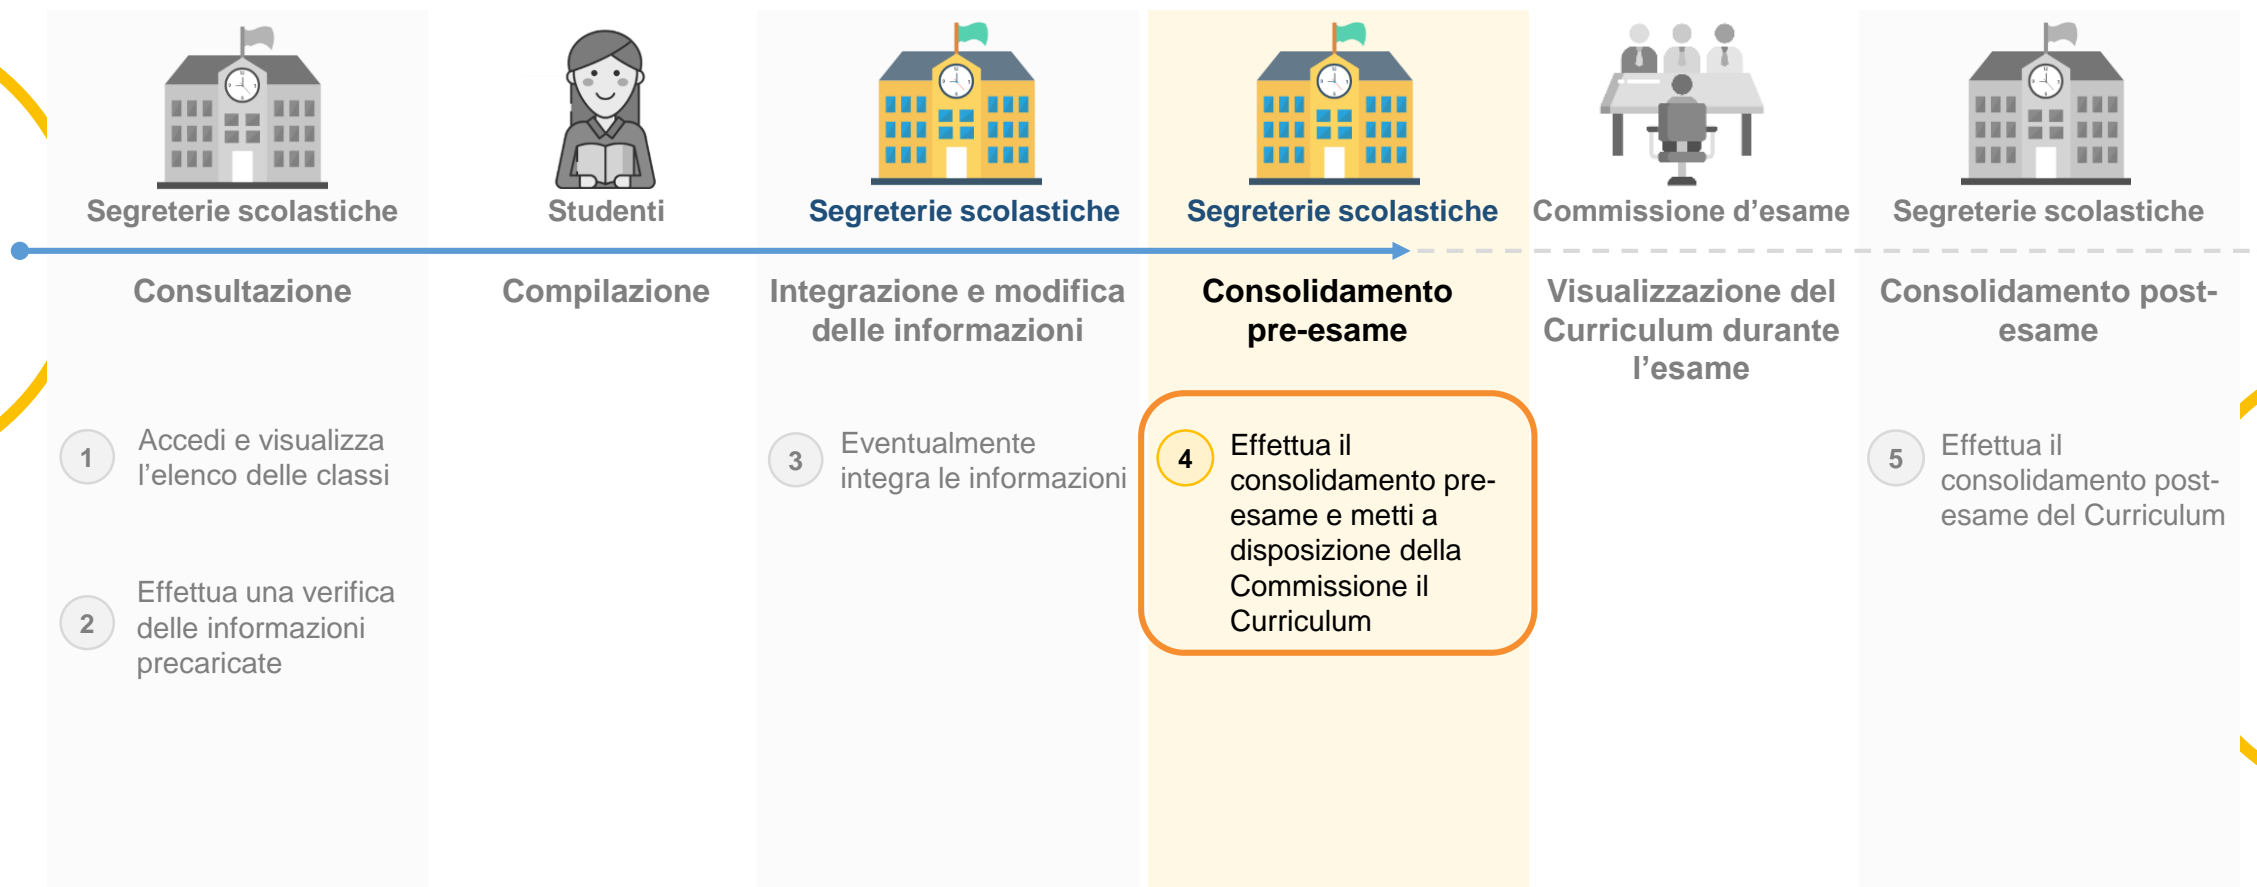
Segreterie scolastiche

Consultazione

1 Accedi e visualizza l'elenco delle classi

2 Effettua una verifica delle informazioni precaricate

Studenti

Compilazione

Segreterie scolastiche

Integrazione e modifica delle informazioni

3 Eventualmente integra le informazioni

Segreterie scolastiche

Consolidamento pre-esame

4 Effettua il consolidamento pre-esame e metti a disposizione della Commissione il Curriculum

Commissione d'esame

Visualizzazione del Curriculum durante l'esame

Segreterie scolastiche

Consolidamento post-esame

5 Effettua il consolidamento post-esame del Curriculum